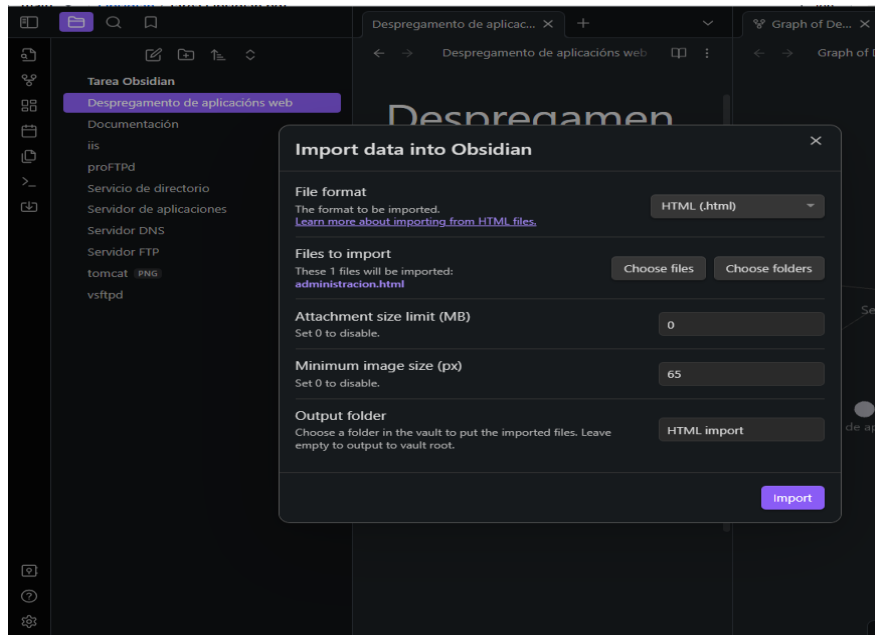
Despregamento de aplicac... ×

Graph of De... ×

Despregamento de aplicacións web

Graph of D

Tarea Obsidian
Despregamento de aplicacións web
Documentación
iis
proFTPd
Servicio de directorio
Servidor de aplicaciones
Servidor DNS
Servidor FTP
tomcat PNG
vsftpd

Despregamen

Import data into Obsidian

×

File format
The format to be imported.
Learn more about importing from HTML files.

HTML (.html)

Files to import
These 1 files will be imported:
administracion.html

Choose files

Choose folders

Attachment size limit (MB)
Set 0 to disable.

0

Minimum image size (px)
Set 0 to disable.

65

Output folder
Choose a folder in the vault to put the imported files. Leave empty to output to vault root.

HTML import

Import

Se

de ap